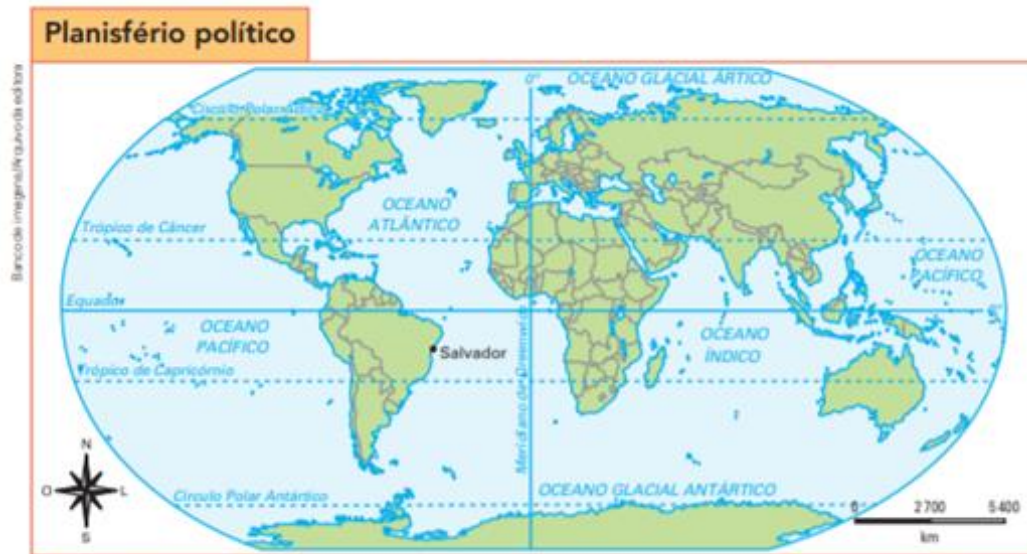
Planisfério político

Banco de imagens/Arquivo da editora

0°

OCEANO GLACIAL ÁRTICO

Círculo Polar Ártico

OCEANO ATLÂNTICO

Trópico de Câncer

OCEANO PACÍFICO

Equador

0°

OCEANO PACÍFICO

Salvador

OCEANO ÍNDICO

Trópico de Capricórnio

Meridiano de Greenwich

N

O

L

S

Círculo Polar Antártico

OCEANO GLACIAL ANTÁRTICO

0 2 700 5 400

km